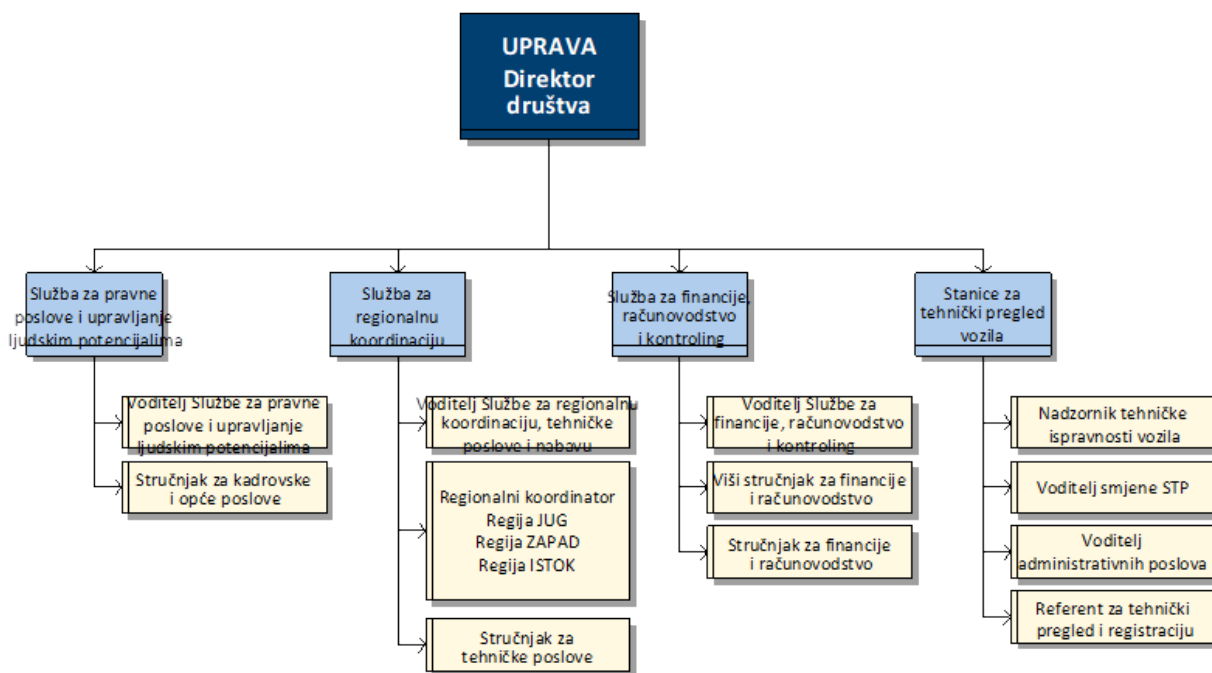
UPRAVA
Direktor
društva

Služba za pravne poslove i upravljanje ljudskim potencijalima

Voditelj Službe za pravne poslove i upravljanje ljudskim potencijalima

Stručnjak za kadrovske i opće poslove

Služba za regionalnu koordinaciju

Voditelj Službe za regionalnu koordinaciju, tehničke poslove i nabavu

Regionalni koordinator
Regija JUG
Regija ZAPAD
Regija ISTOK

Stručnjak za tehničke poslove

Služba za financije, računovodstvo i kontroling

Voditelj Službe za financije, računovodstvo i kontroling

Viši stručnjak za financije i računovodstvo

Stručnjak za financije i računovodstvo

Stanice za tehnički pregled vozila

Nadzornik tehničke ispravnosti vozila

Voditelj smjene STP

Voditelj administrativnih poslova

Referent za tehnički pregled i registraciju